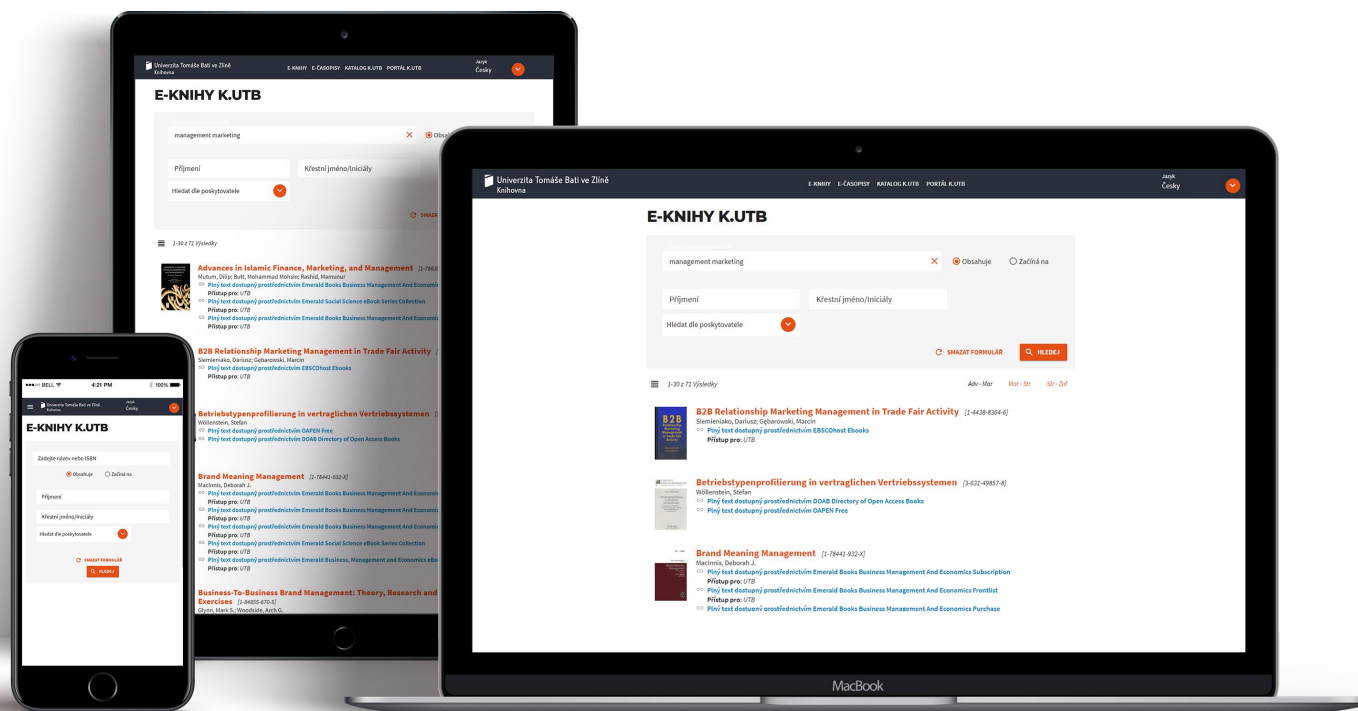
Univerzita Tomáše Bati ve Zlíně
Knihovna

E-KNIHY E-ČASOPISY KATALOG K.UTB PORTÁL K.UTB

Jazyk
Česky

E-KNIHY K.UTB

management marketing

Obsahuje

Příjmení

Křestní jméno/Iniciály

Hledat dle poskytovatele

SMAZAT

1-30 z 71 Výsledky

Advances in Islamic Finance, Marketing, and Management [1-7866
Mutum, Dilip; Butt, Mohammad Mohsin; Rashid, Mamunur
Plný text dostupný prostřednictvím Emerald Books Business Management And Economi
Přístup pro: UTB
Plný text dostupný prostřednictvím Emerald Social Science eBook Series Collection
Přístup pro: UTB
Plný text dostupný prostřednictvím Emerald Books Business Management And Economi
Přístup pro: UTB

B2B Relationship Marketing Management in Trade Fair Activity [1
Siemieniako, Dariusz; Gębarowski, Marcin
Plný text dostupný prostřednictvím EBSCOhost Ebooks
Přístup pro: UTB

Betriebstypenprofilierung in vertraglichen Vertriebssystemen [
Wöllenstein, Stefan
Plný text dostupný prostřednictvím OAPEN Free
Plný text dostupný prostřednictvím DOAB Directory of Open Access Books

Brand Meaning Management [1-78441-932-X]
MacInnis, Deborah J.
Plný text dostupný prostřednictvím Emerald Books Business Management And Economi
Přístup pro: UTB
Plný text dostupný prostřednictvím Emerald Books Business Management And Economi
Přístup pro: UTB
Plný text dostupný prostřednictvím Emerald Books Business Management And Economi
Přístup pro: UTB
Plný text dostupný prostřednictvím Emerald Social Science eBook Series Collection
Přístup pro: UTB
Plný text dostupný prostřednictvím Emerald Business, Management and Economics eBo
Přístup pro: UTB

Business-To-Business Brand Management: Theory, Research and Exercises [1-84855-670-5]
Glynn, Mark S.; Woodside, Arch G.

BELL 4:21 PM 100%

Univerzita Tomáše Bati ve Zlíně
Knihovna
Jazyk
Česky

E-KNIHY K.UTB

Zadejte název nebo ISBN
Obsahuje Začíná na
Příjmení
Křestní jméno/Iniciály
Hledat dle poskytovatele
SMAZAT FORMULÁŘ
HLEDEJ

Univerzita Tomáše Bati ve Zlíně
Knihovna

E-KNIHY E-ČASOPISY KATALOG K.UTB PORTÁL K.UTB

Jazyk
Česky

E-KNIHY K.UTB

management marketing
Obsahuje Začíná na
Příjmení
Křestní jméno/Iniciály
Hledat dle poskytovatele
SMAZAT FORMULÁŘ
HLEDEJ

1-30 z 71 Výsledky
Adv - Mar Mar - Str Str - Zuf

B2B Relationship Marketing Management in Trade Fair Activity [1-4438-8364-6]
Siemieniako, Dariusz; Gębarowski, Marcin
Plný text dostupný prostřednictvím EBSCOhost Ebooks
Přístup pro: UTB

Betriebstypenprofilierung in vertraglichen Vertriebssystemen [3-631-49857-8]
Wöllenstein, Stefan
Plný text dostupný prostřednictvím DOAB Directory of Open Access Books
Plný text dostupný prostřednictvím OAPEN Free

Brand Meaning Management [1-78441-932-X]
MacInnis, Deborah J.
Plný text dostupný prostřednictvím Emerald Books Business Management And Economics Subscription
Přístup pro: UTB
Plný text dostupný prostřednictvím Emerald Books Business Management And Economics Frontlist
Přístup pro: UTB
Plný text dostupný prostřednictvím Emerald Books Business Management And Economics Purchase

MacBook